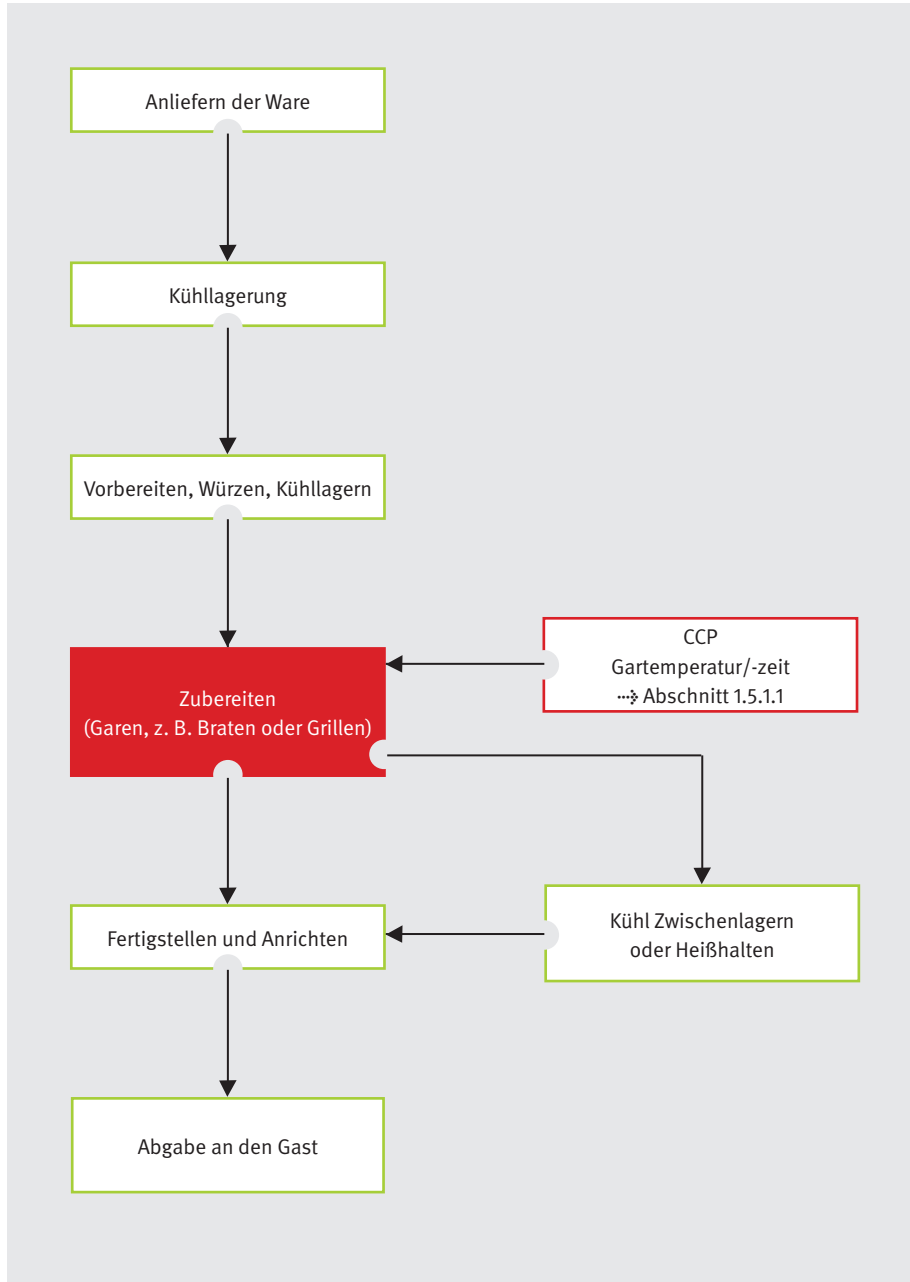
Anliefern der Ware

Kühllagerung

Vorbereiten, Würzen, Kühllagern

CCP
Gartemperatur/-zeit
⇢ Abschnitt 1.5.1.1

Zubereiten
(Garen, z. B. Braten oder Grillen)

Fertigstellen und Anrichten

Kühl Zwischenlagern
oder Heißhalten

Abgabe an den Gast